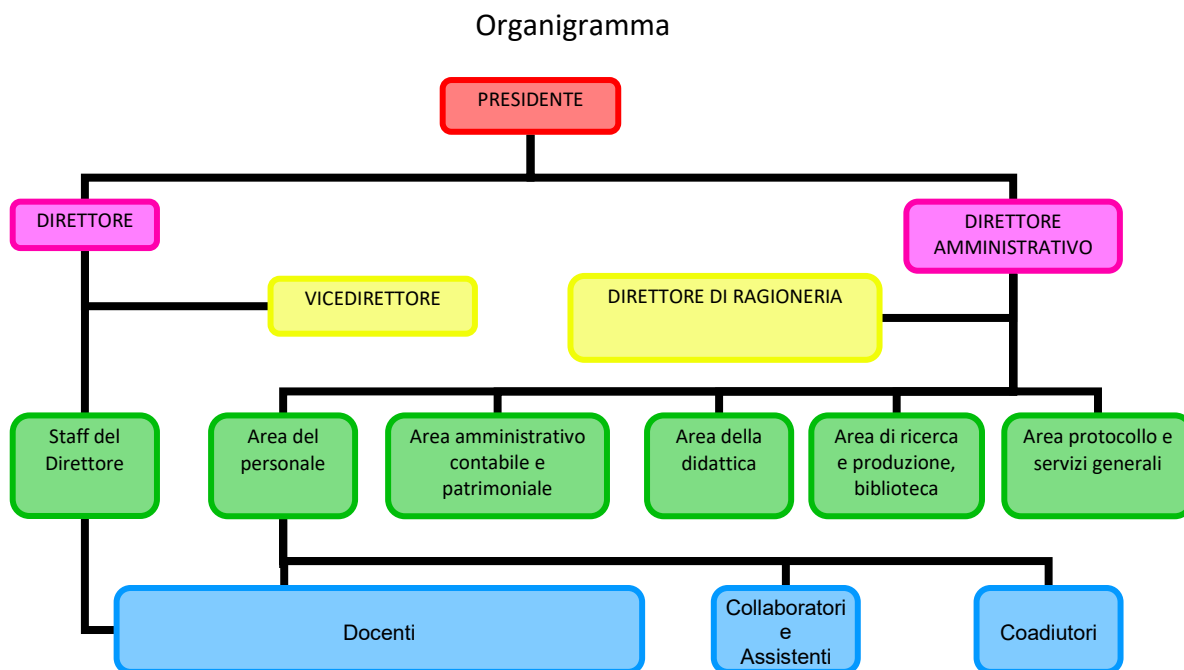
Organigramma

PRESIDENTE

DIRETTORE

DIRETTORE AMMINISTRATIVO

VICEDIRETTORE

DIRETTORE DI RAGIONERIA

Staff del Direttore

Area del personale

Area amministrativo contabile e patrimoniale

Area della didattica

Area di ricerca e produzione, biblioteca

Area protocollo e servizi generali

Docenti

Collaboratori e Assistenti

Coadiutori